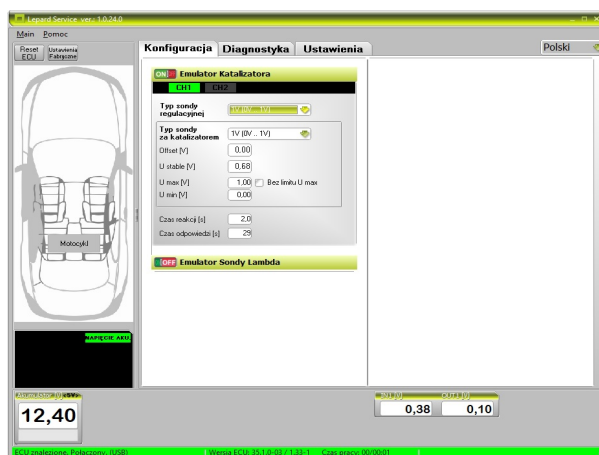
Lepard Service ver.: 1.0.24.0

Main Pomoc

Reset ECU
Ustawienia Fabryczne

Konfiguracja Diagnostyka Ustawienia

Polski

ON Emulator Katalizatora

CH1 CH2

Typ sondy regulacyjnej
1V (0V .. 1V)

Typ sondy za katalizatorem
1V (0V .. 1V)

Offset [V] 0,00
U stable [V] 0,68
U max [V] 1,00 Bez limitu U max
U min [V] 0,00

Czas reakcji [s] 2,0
Czas odpowiedzi [s] 29

OFF Emulator Sondy Lambda

Motocykl

NAPIĘCIE AKU

Akumulator [V]
12,40

IN1 [V]
0,38
OUT1 [V]
0,10

ECU znalezione. Połączony. (USB)
Wersja ECU: 35.1.0-03 / 1.33-1
Czas pracy: 00:00:01